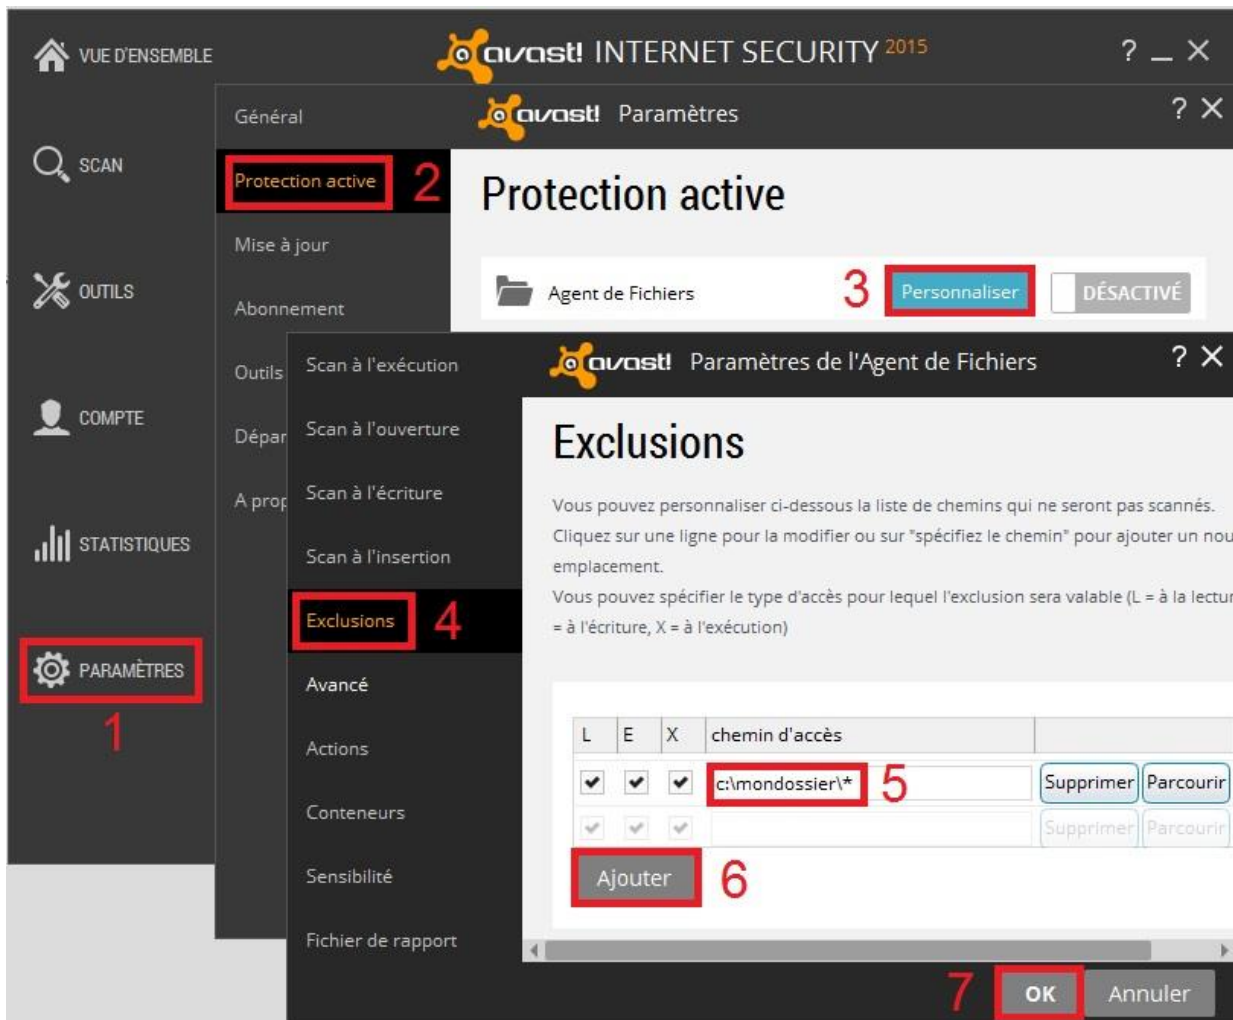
VUE D'ENSEMBLE

avast! INTERNET SECURITY 2015

? _ X

SCAN

OUTILS

COMPTE

STATISTIQUES

PARAMÈTRES

1

Général

Protection active

2

Mise à jour

Abonnement

Outils

Dépar

A prop

avast! Paramètres

? X

Protection active

Agent de Fichiers

3

Personnaliser

DÉSACTIVÉ

Scan à l'exécution

Scan à l'ouverture

Scan à l'écriture

Scan à l'insertion

Exclusions

4

Avancé

Actions

Conteneurs

Sensibilité

Fichier de rapport

avast! Paramètres de l'Agent de Fichiers

? X

Exclusions

Vous pouvez personnaliser ci-dessous la liste de chemins qui ne seront pas scannés. Cliquez sur une ligne pour la modifier ou sur "spécifiez le chemin" pour ajouter un nou emplacement.

Vous pouvez spécifier le type d'accès pour lequel l'exclusion sera valable (L = à la lectur = à l'écriture, X = à l'exécution)

| L | E | X | chemin d'accès | | |
|---|---|---|---|---|---|
| ✔ | ✔ | ✔ | c:\mondossier\* | Supprimer | Parcourir |
| ✔ | ✔ | ✔ | | Supprimer | Parcourir |

5

Ajouter

6

7

OK

Annuler